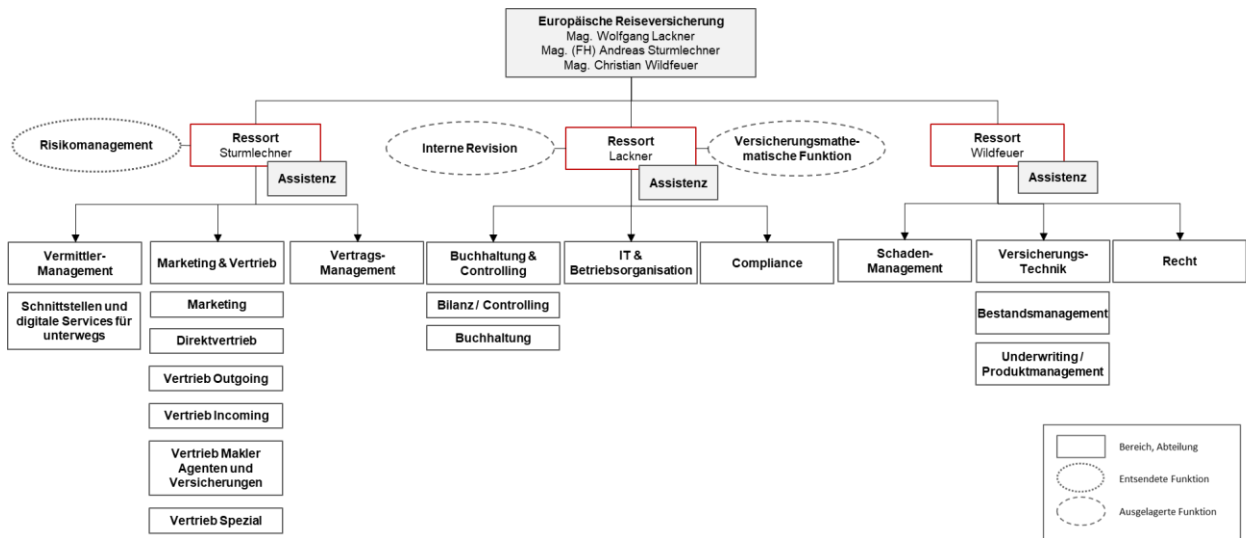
Europäische Reiseversicherung
Mag. Wolfgang Lackner
Mag. (FH) Andreas Sturmlechner
Mag. Christian Wildfeuer

Risikomanagement

Ressort
Sturmlechner

Assistenz

Interne Revision

Ressort
Lackner

Assistenz

Versicherungsmathematische Funktion

Ressort
Wildfeuer

Assistenz

Vermittler-Management

Schnittstellen und digitale Services für unterwegs

Marketing & Vertrieb

Marketing

Direktvertrieb

Vertrieb Outgoing

Vertrieb Incoming

Vertrieb Makler Agenten und Versicherungen

Vertrieb Spezial

Vertrags-Management

Buchhaltung & Controlling

Bilanz / Controlling

Buchhaltung

IT & Betriebsorganisation

Compliance

Schaden-Management

Versicherungs-Technik

Bestandsmanagement

Underwriting / Produktmanagement

Recht

Bereich, Abteilung

Entsendete Funktion

Ausgelagerte Funktion